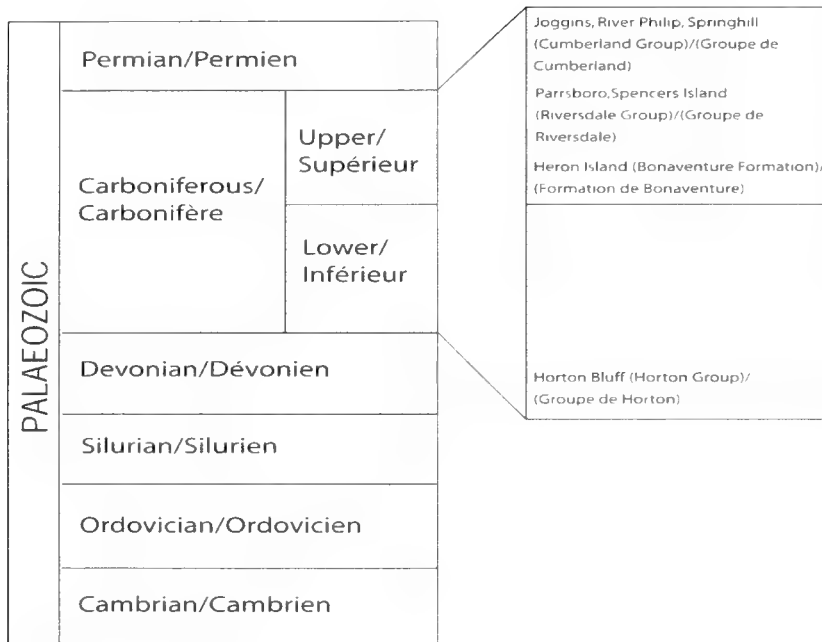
PALAEOZOIC

Permian/Permien

Carboniferous/ Carbonifère

Upper/ Supérieur

Lower/ Inférieur

Devonian/Dévonien

Silurian/Silurien

Ordovician/Ordovicien

Cambrian/Cambrien

Joggins, River Philip, Springhill (Cumberland Group)/(Groupe de Cumberland)

Parrsboro, Spencers Island (Riversdale Group)/(Groupe de Riversdale)

Heron Island (Bonaventure Formation)/ (Formation de Bonaventure)

Horton Bluff (Horton Group)/ (Groupe de Horton)